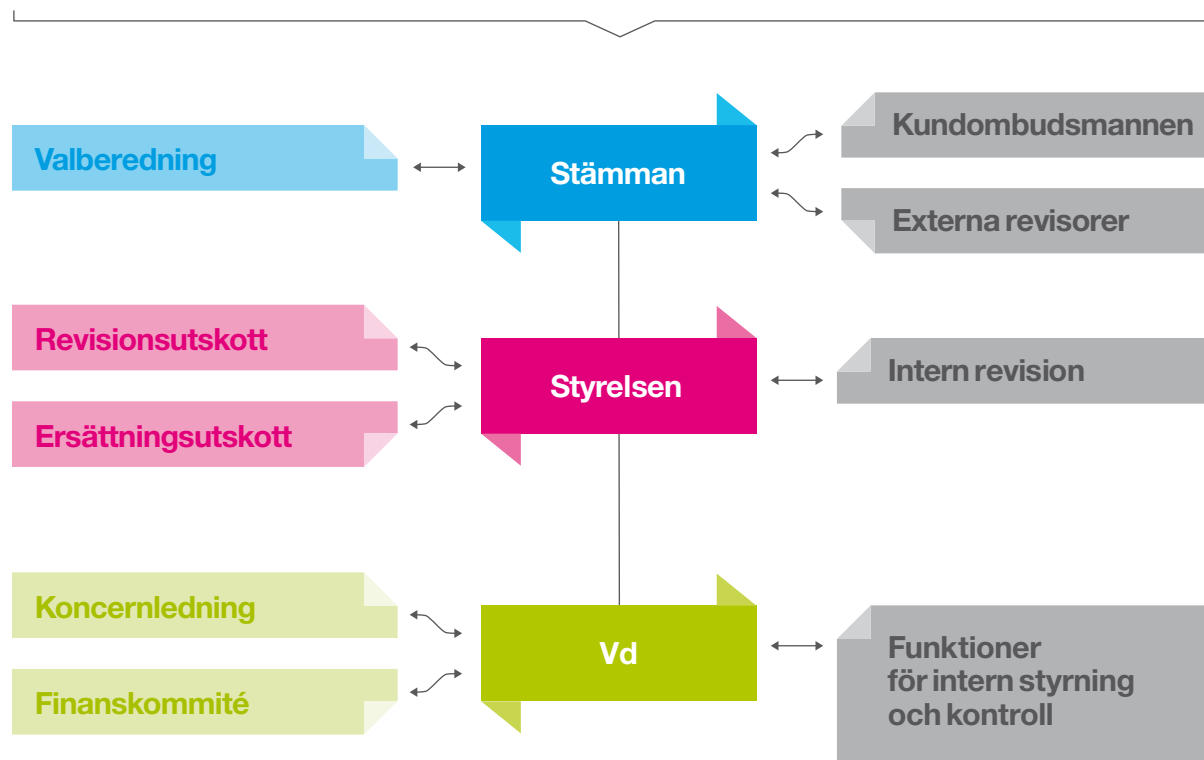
Valberedning

Stämman

Kundombudsmannen

Externa revisorer

Revisionsutskott

Ersättningsutskott

Styrelsen

Intern revision

Koncernledning

Finanskommité

Vd

Funktioner för intern styrning och kontroll